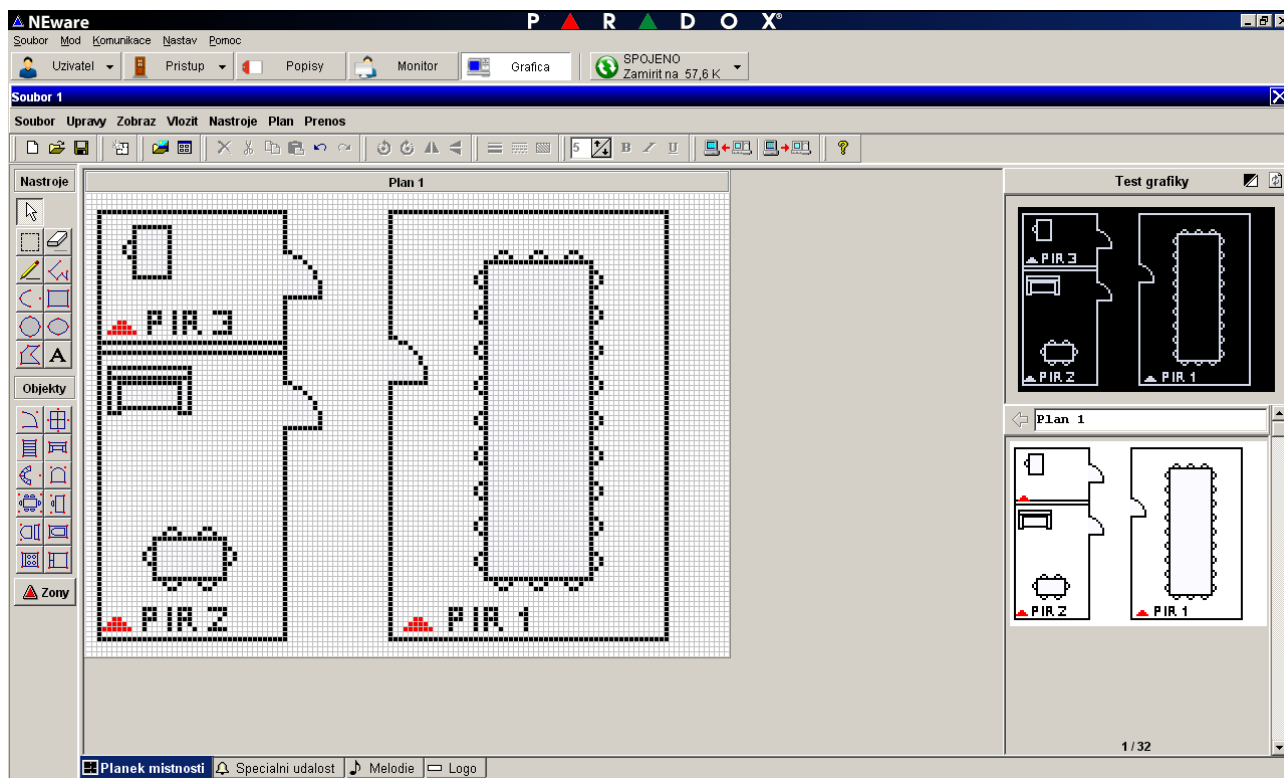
NEware
PARADOX®
Soubor Mod Komunikace Nastav Pomoc
Uzivatel Pristup Popisy Monitor Grafica
SPOJENO
Zamirit na 57,6 K
Soubor 1
Soubor Upravy Zobraz Vlozit Nastroje Plan Prenos
5
Nastroje
Objekty
Zony
Plan 1
PIR 3
PIR 2
PIR 1
Test grafiky
PIR 3
PIR 2
PIR 1
Plan 1
PIR 2
PIR 1
1 / 32
Planek mistnosti Specialni udalost Melodie Logo